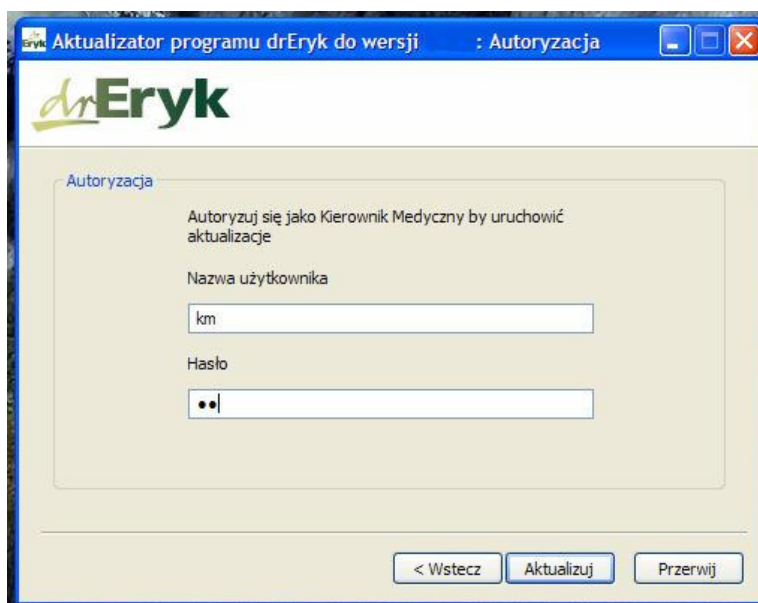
Aktualizator programu drEryk do wersji : Autoryzacja

drEryk

Autoryzacja

Autoryzuj się jako Kierownik Medyczny by uruchowić aktualizacje

Nazwa użytkownika

km

Hasło

••

< Wstecz

Aktualizuj

Przerwij